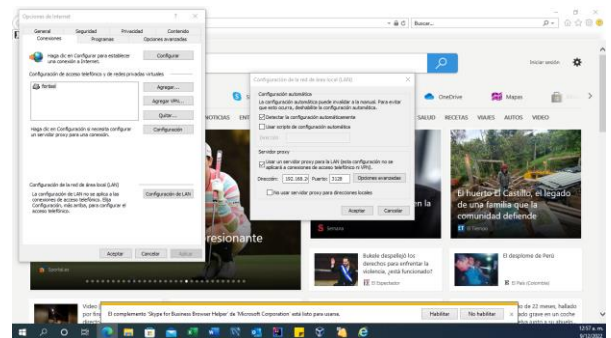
Opciones de Internet ? ×

General Seguridad Privacidad Contenido
Conexiones Programas Opciones avanzadas

Haga clic en Configurar para establecer una conexión a Internet. Configurar

Configuración de acceso telefónico y de redes privadas virtuales

fortaal Agregar...
Agregar VPN...
Quitar...

Haga clic en Configuración si necesita configurar un servidor proxy para una conexión. Configuración

Configuración de la red de área local (LAN)
La configuración de LAN no se aplica a las conexiones de acceso telefónico. Elija Configuración, más arriba, para configurar el acceso telefónico. Configuración de LAN

Aceptar Cancelar Aplicar

Configuración de la red de área local (LAN) ×

Configuración automática
La configuración automática puede invalidar a la manual. Para evitar que esto ocurra, deshabilite la configuración automática.
Detectar la configuración automáticamente
Usar script de configuración automática
Dirección

Servidor proxy
Usar un servidor proxy para la LAN (esta configuración no se aplicará a conexiones de acceso telefónico ni VPN).
Dirección: 192.168.2 Puerto: 3128 Opciones avanzadas
No usar servidor proxy para direcciones locales

Aceptar Cancelar

Buscar...

Iniciar sesión

OneDrive Mapas

NOTICIAS ENT SALUD RECETAS VIAJES AUTOS VIDEO

resionante

en la

El huerto El Castillo, el legado de una familia que la comunidad defiende
El Tiempo

Semana

Bukele despeñejó los derechos para enfrentar la violencia, ¿está funcionado?
El Espectador

El desplome de Perú
El País (Colombia)

Video
por fin

de 22 meses, hallado
ado grave en un coche

El complemento 'Skype for Business Browser Helper' de 'Microsoft Corporation' está listo para usarse. Habilitar No habilitar ×

12:57 a. m.
6/12/2022